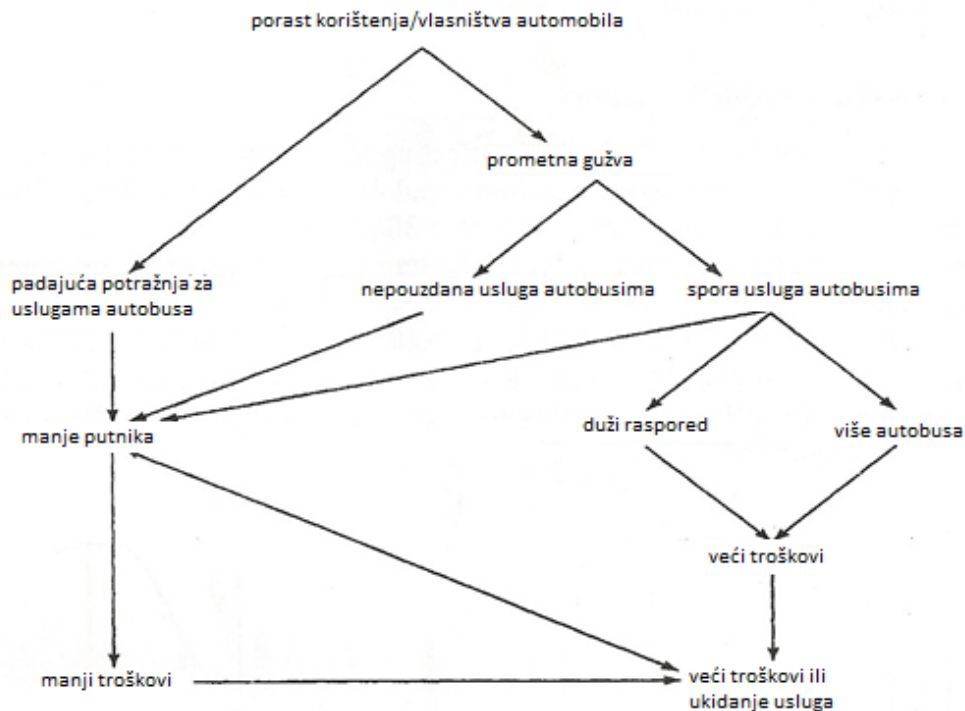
porast korištenja/vlasništva automobila

prometna gužva

padajuća potražnja za uslugama autobusa

nepouzdana usluga autobusima

spora usluga autobusima

manje putnika

duži raspored

više autobusa

veći troškovi

manji troškovi

veći troškovi ili ukidanje usluga